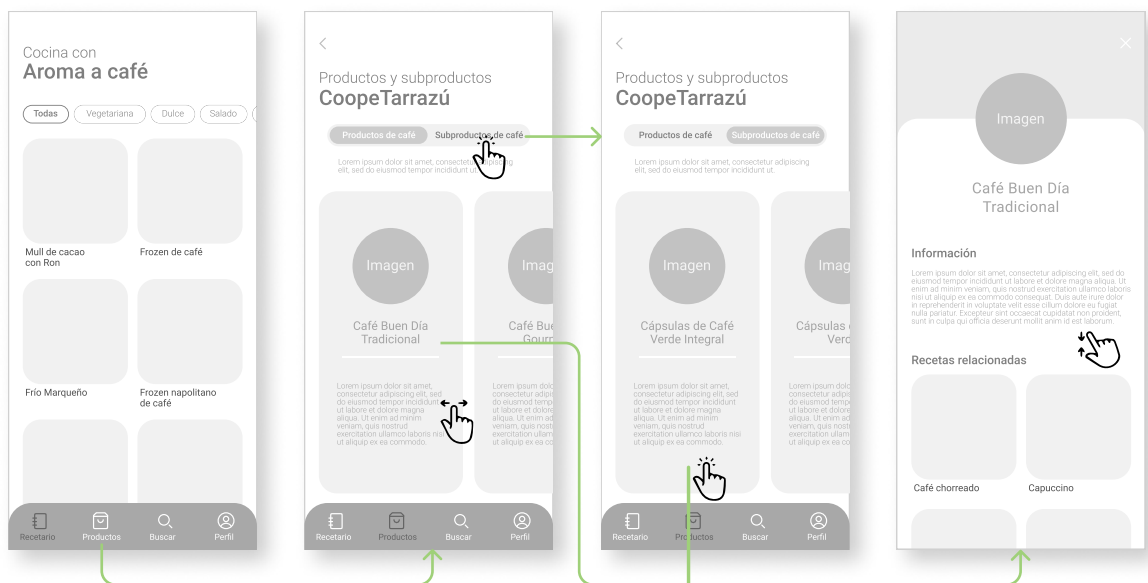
Cocina con
Aroma a café

Todas | Vegetariana | Dulce | Salado

Mull de cacao con Ron
Frozen de café
Frío Marqueño
Frozen napolitano de café

Recetario | Productos | Buscar | Perfil

Productos y subproductos
CoopeTarrazú

Productos de café | Subproductos de café

Lorem ipsum dolor sit amet, consectetur adipiscing elit, sed do eiusmod tempor incididunt ut.

Imagen
Café Buen Día Tradicional

Lorem ipsum dolor sit amet, consectetur adipiscing elit, sed do eiusmod tempor incididunt ut labore et dolore magna aliqua. Ut enim ad minim veniam, quis nostrud exercitation ullamco laboris nisi ut aliquip ex ea commodo.

Imag
Café Bue
Gourm

Recetario | Productos | Buscar | Perfil

Productos y subproductos
CoopeTarrazú

Productos de café | Subproductos de café

Lorem ipsum dolor sit amet, consectetur adipiscing elit, sed do eiusmod tempor incididunt ut.

Imagen
Cápsulas de Café Verde Integral

Lorem ipsum dolor sit amet, consectetur adipiscing elit, sed do eiusmod tempor incididunt ut labore et dolore magna aliqua. Ut enim ad minim veniam, quis nostrud exercitation ullamco laboris nisi ut aliquip ex ea commodo.

Imag
Cápsulas d
Verd

Recetario | Productos | Buscar | Perfil

Imagen
Café Buen Día Tradicional

Información
Lorem ipsum dolor sit amet, consectetur adipiscing elit, sed do eiusmod tempor incididunt ut labore et dolore magna aliqua. Ut enim ad minim veniam, quis nostrud exercitation ullamco laboris nisi ut aliquip ex ea commodo consequat. Duis aute irure dolor in reprehenderit in voluptate velit esse cillum dolore eu fugiat nulla pariatur. Excepteur sint occaecat cupidatat non proident, sunt in culpa qui officia deserunt mollit anim id est laborum.

Recetas relacionadas
Café chorreado
Capuccino